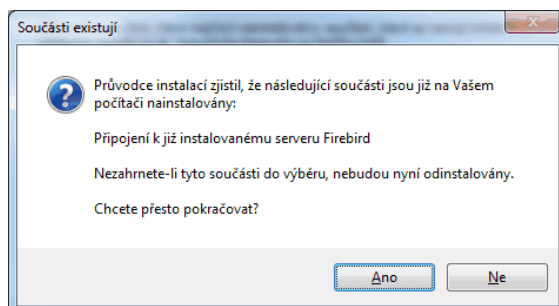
Součásti existují

Průvodce instalací zjistil, že následující součásti jsou již na Vašem počítači nainstalovány:

Připojení k již instalovanému serveru Firebird

Nezahrnete-li tyto součásti do výběru, nebudou nyní odinstalovány.

Chcete přesto pokračovat?

Ano

Ne